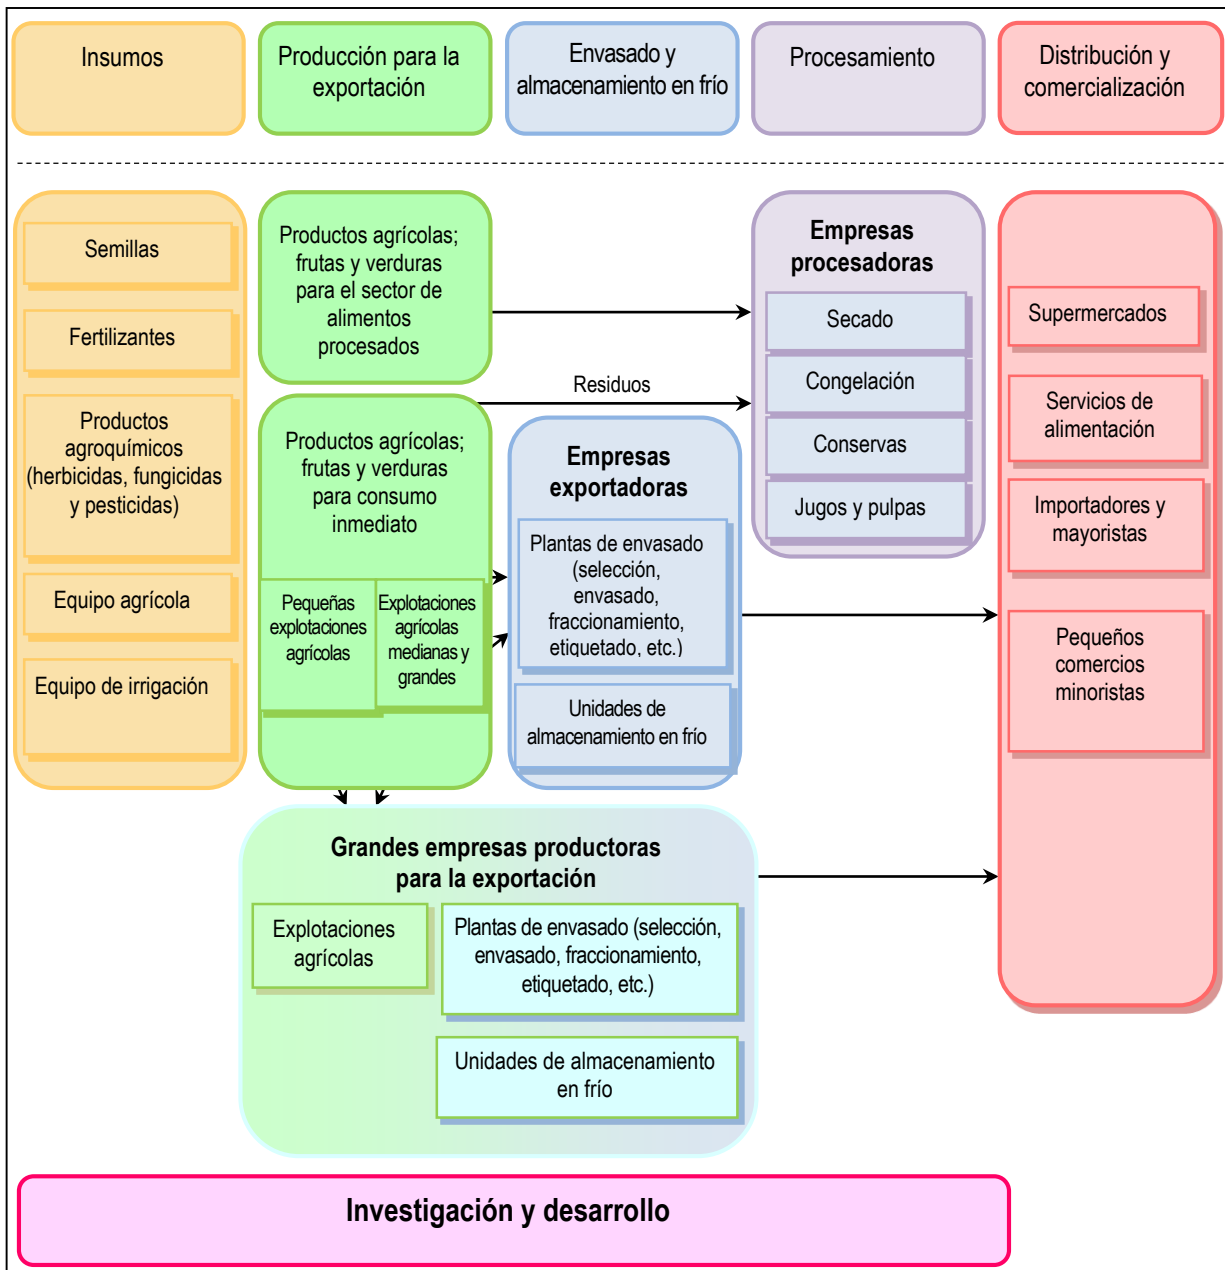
Insumos

Producción para la exportación

Envasado y almacenamiento en frío

Procesamiento

Distribución y comercialización

Semillas

Fertilizantes

Productos agroquímicos (herbicidas, fungicidas y pesticidas)

Equipo agrícola

Equipo de irrigación

Productos agrícolas; frutas y verduras para el sector de alimentos procesados

Residuos

Productos agrícolas; frutas y verduras para consumo inmediato

Pequeñas explotaciones agrícolas

Explotaciones agrícolas medianas y grandes

Empresas exportadoras

Plantas de envasado (selección, envasado, fraccionamiento, etiquetado, etc.)

Unidades de almacenamiento en frío

Empresas procesadoras

Secado

Congelación

Conservas

Jugos y pulpas

Supermercados

Servicios de alimentación

Importadores y mayoristas

Pequeños comercios minoristas

Grandes empresas productoras para la exportación

Explotaciones agrícolas

Plantas de envasado (selección, envasado, fraccionamiento, etiquetado, etc.)

Unidades de almacenamiento en frío

Investigación y desarrollo